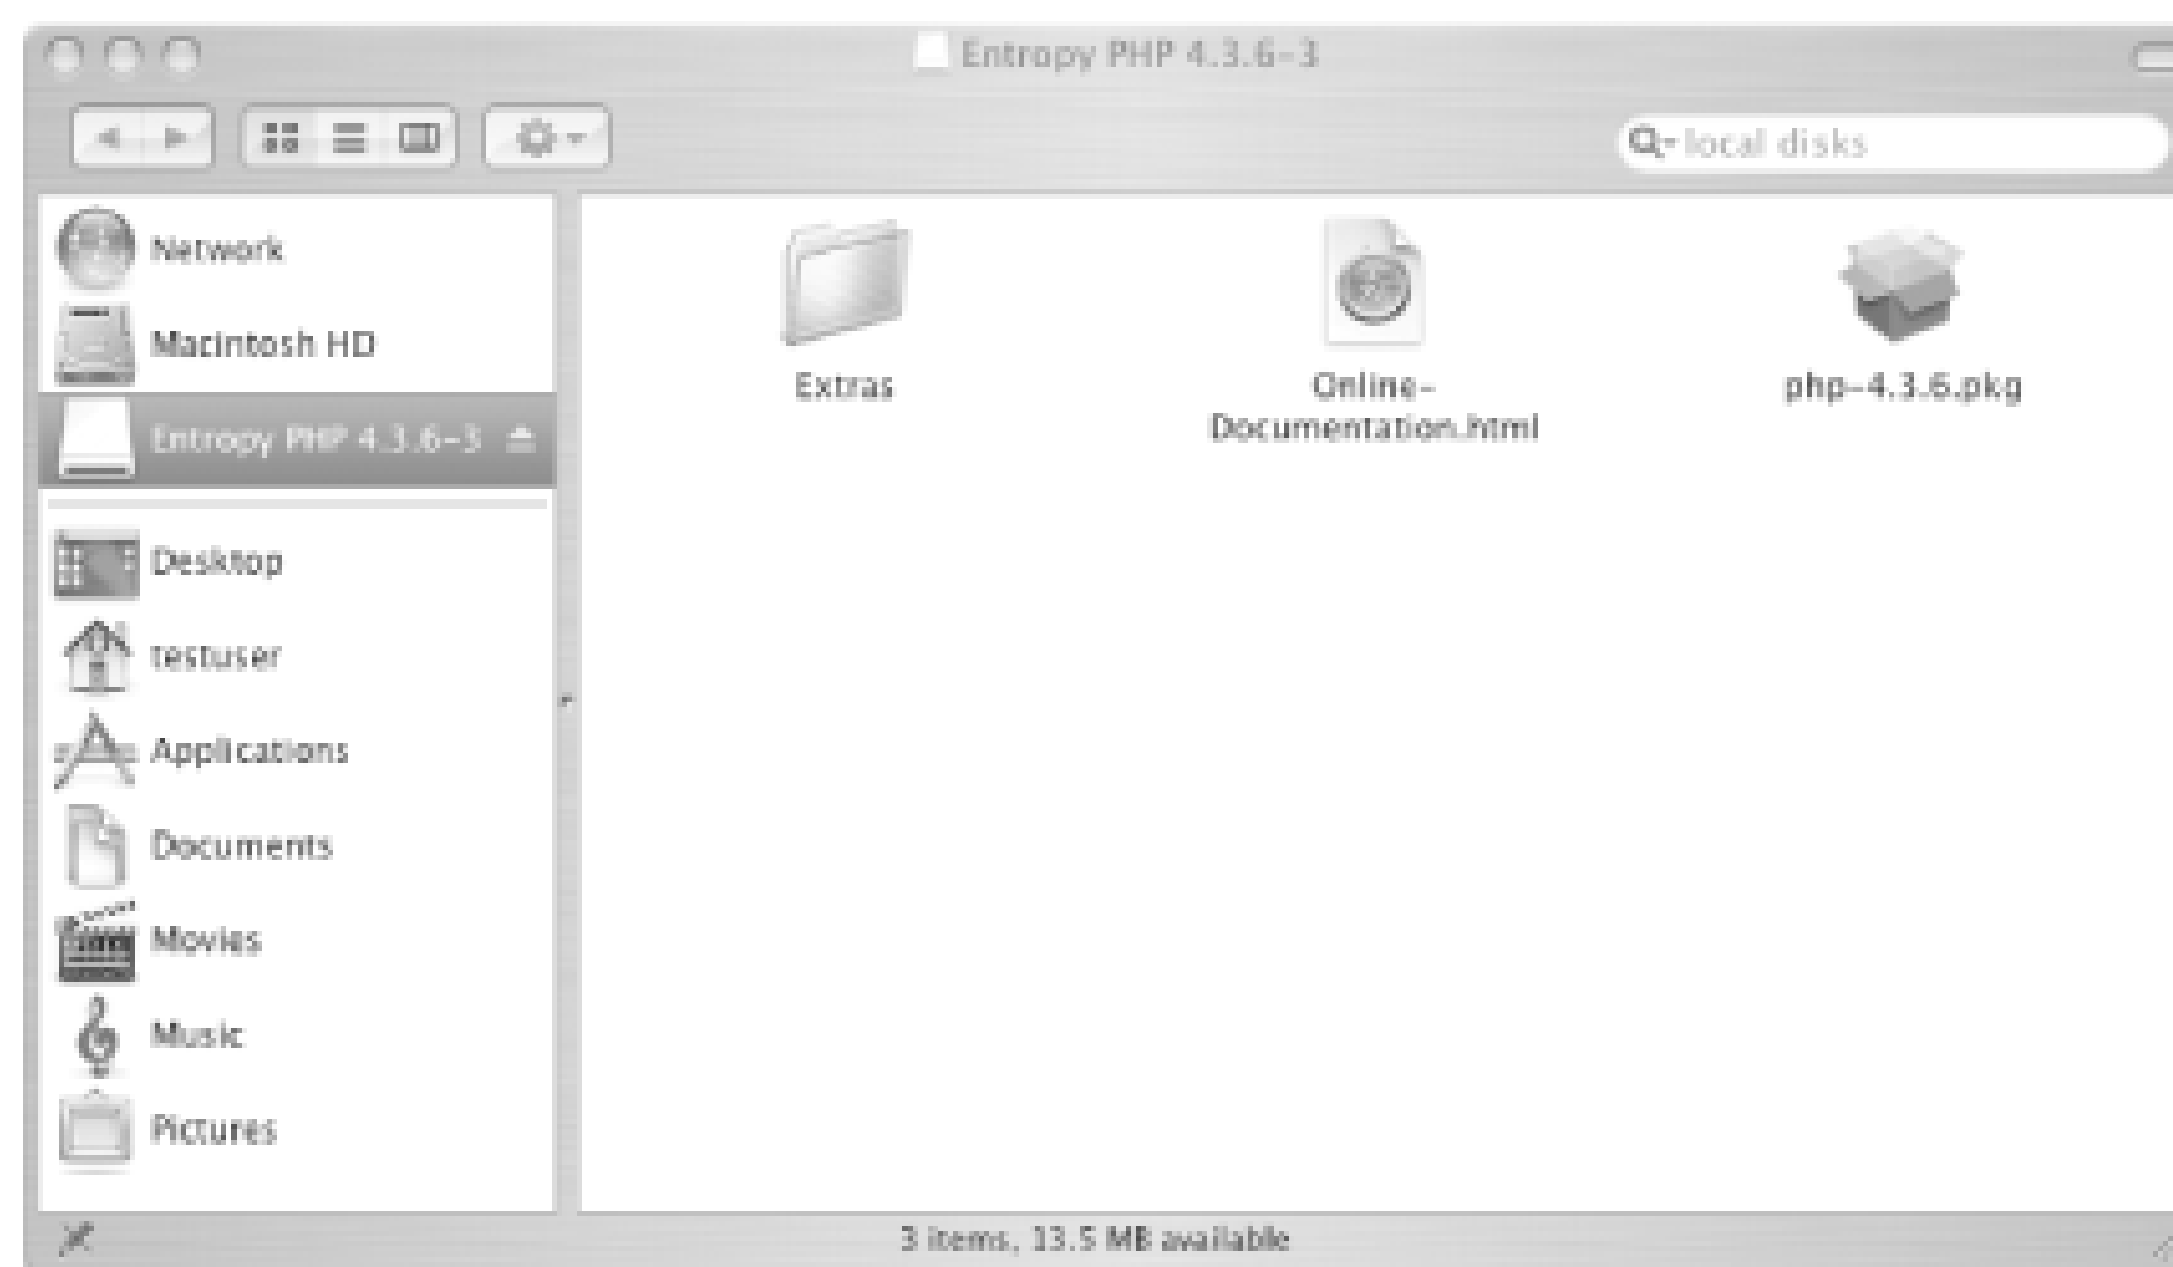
Entropy PHP 4.3.6-3

local disks

Network
Macintosh HD
Entropy PHP 4.3.6-3
Desktop
testuser
Applications
Documents
Movies
Music
Pictures

Extras
Online-Documentation.html
php-4.3.6.pkg

3 items, 13.5 MB available